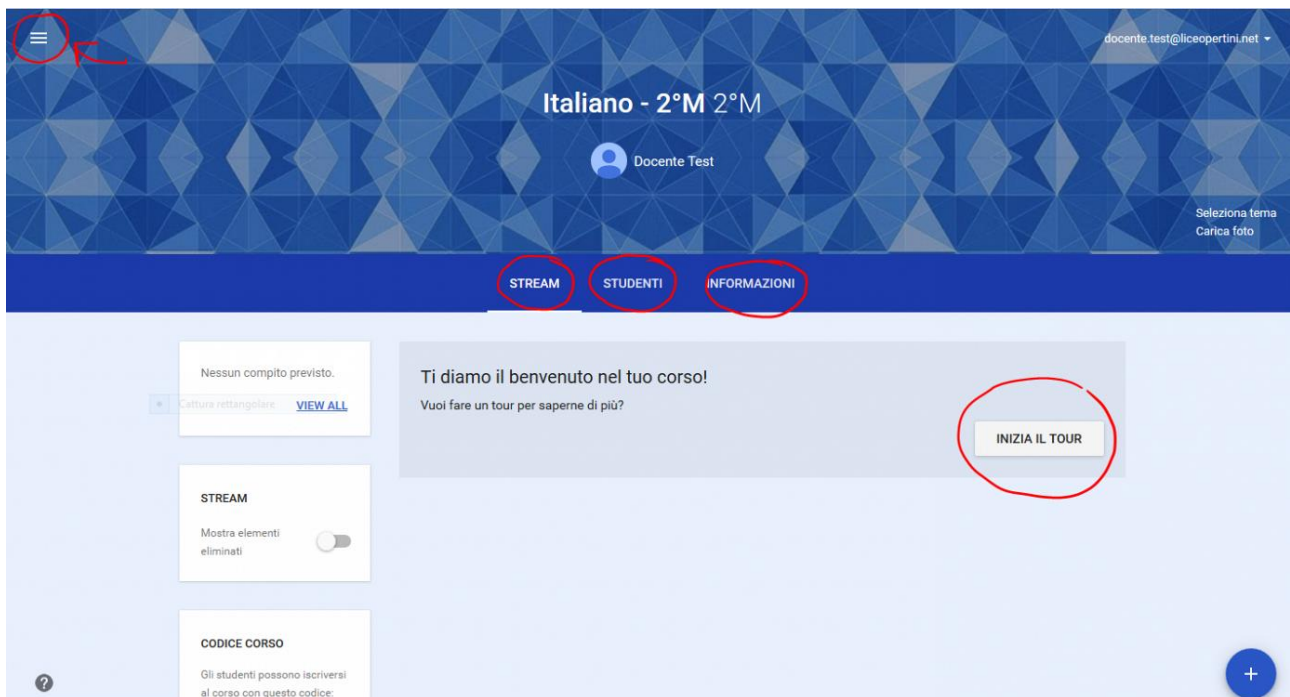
docente.test@liceopertini.net

Italiano - 2°M 2°M

Docente Test

Seleziona tema
Carica foto

STREAM STUDENTI INFORMAZIONI

Nessun compito previsto.

Cattura rettangolare VIEW ALL

Ti diamo il benvenuto nel tuo corso!

Vuoi fare un tour per saperne di più?

INIZIA IL TOUR

STREAM

Mostra elementi eliminati

CODICE CORSO

Gli studenti possono iscriversi al corso con questo codice:

?

+